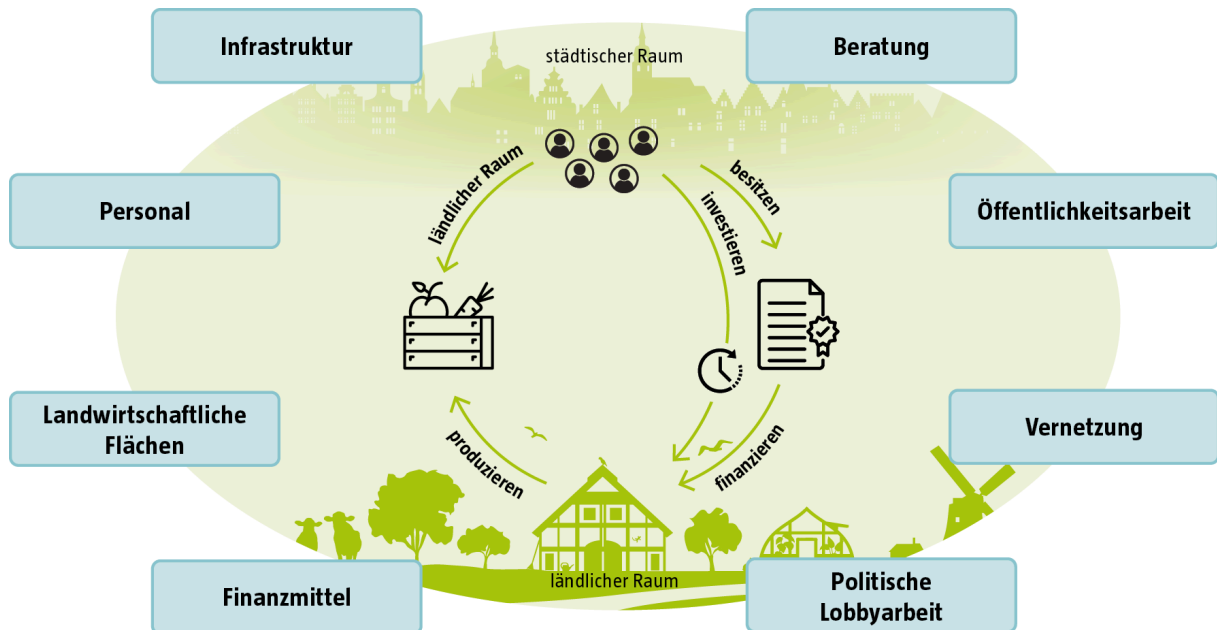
Infrastruktur

städtischer Raum

Beratung

Personal

ländlicher Raum

besitzen

investieren

Öffentlichkeitsarbeit

Landwirtschaftliche Flächen

produzieren

finanzieren

Vernetzung

ländlicher Raum

Finanzmittel

Politische Lobbyarbeit